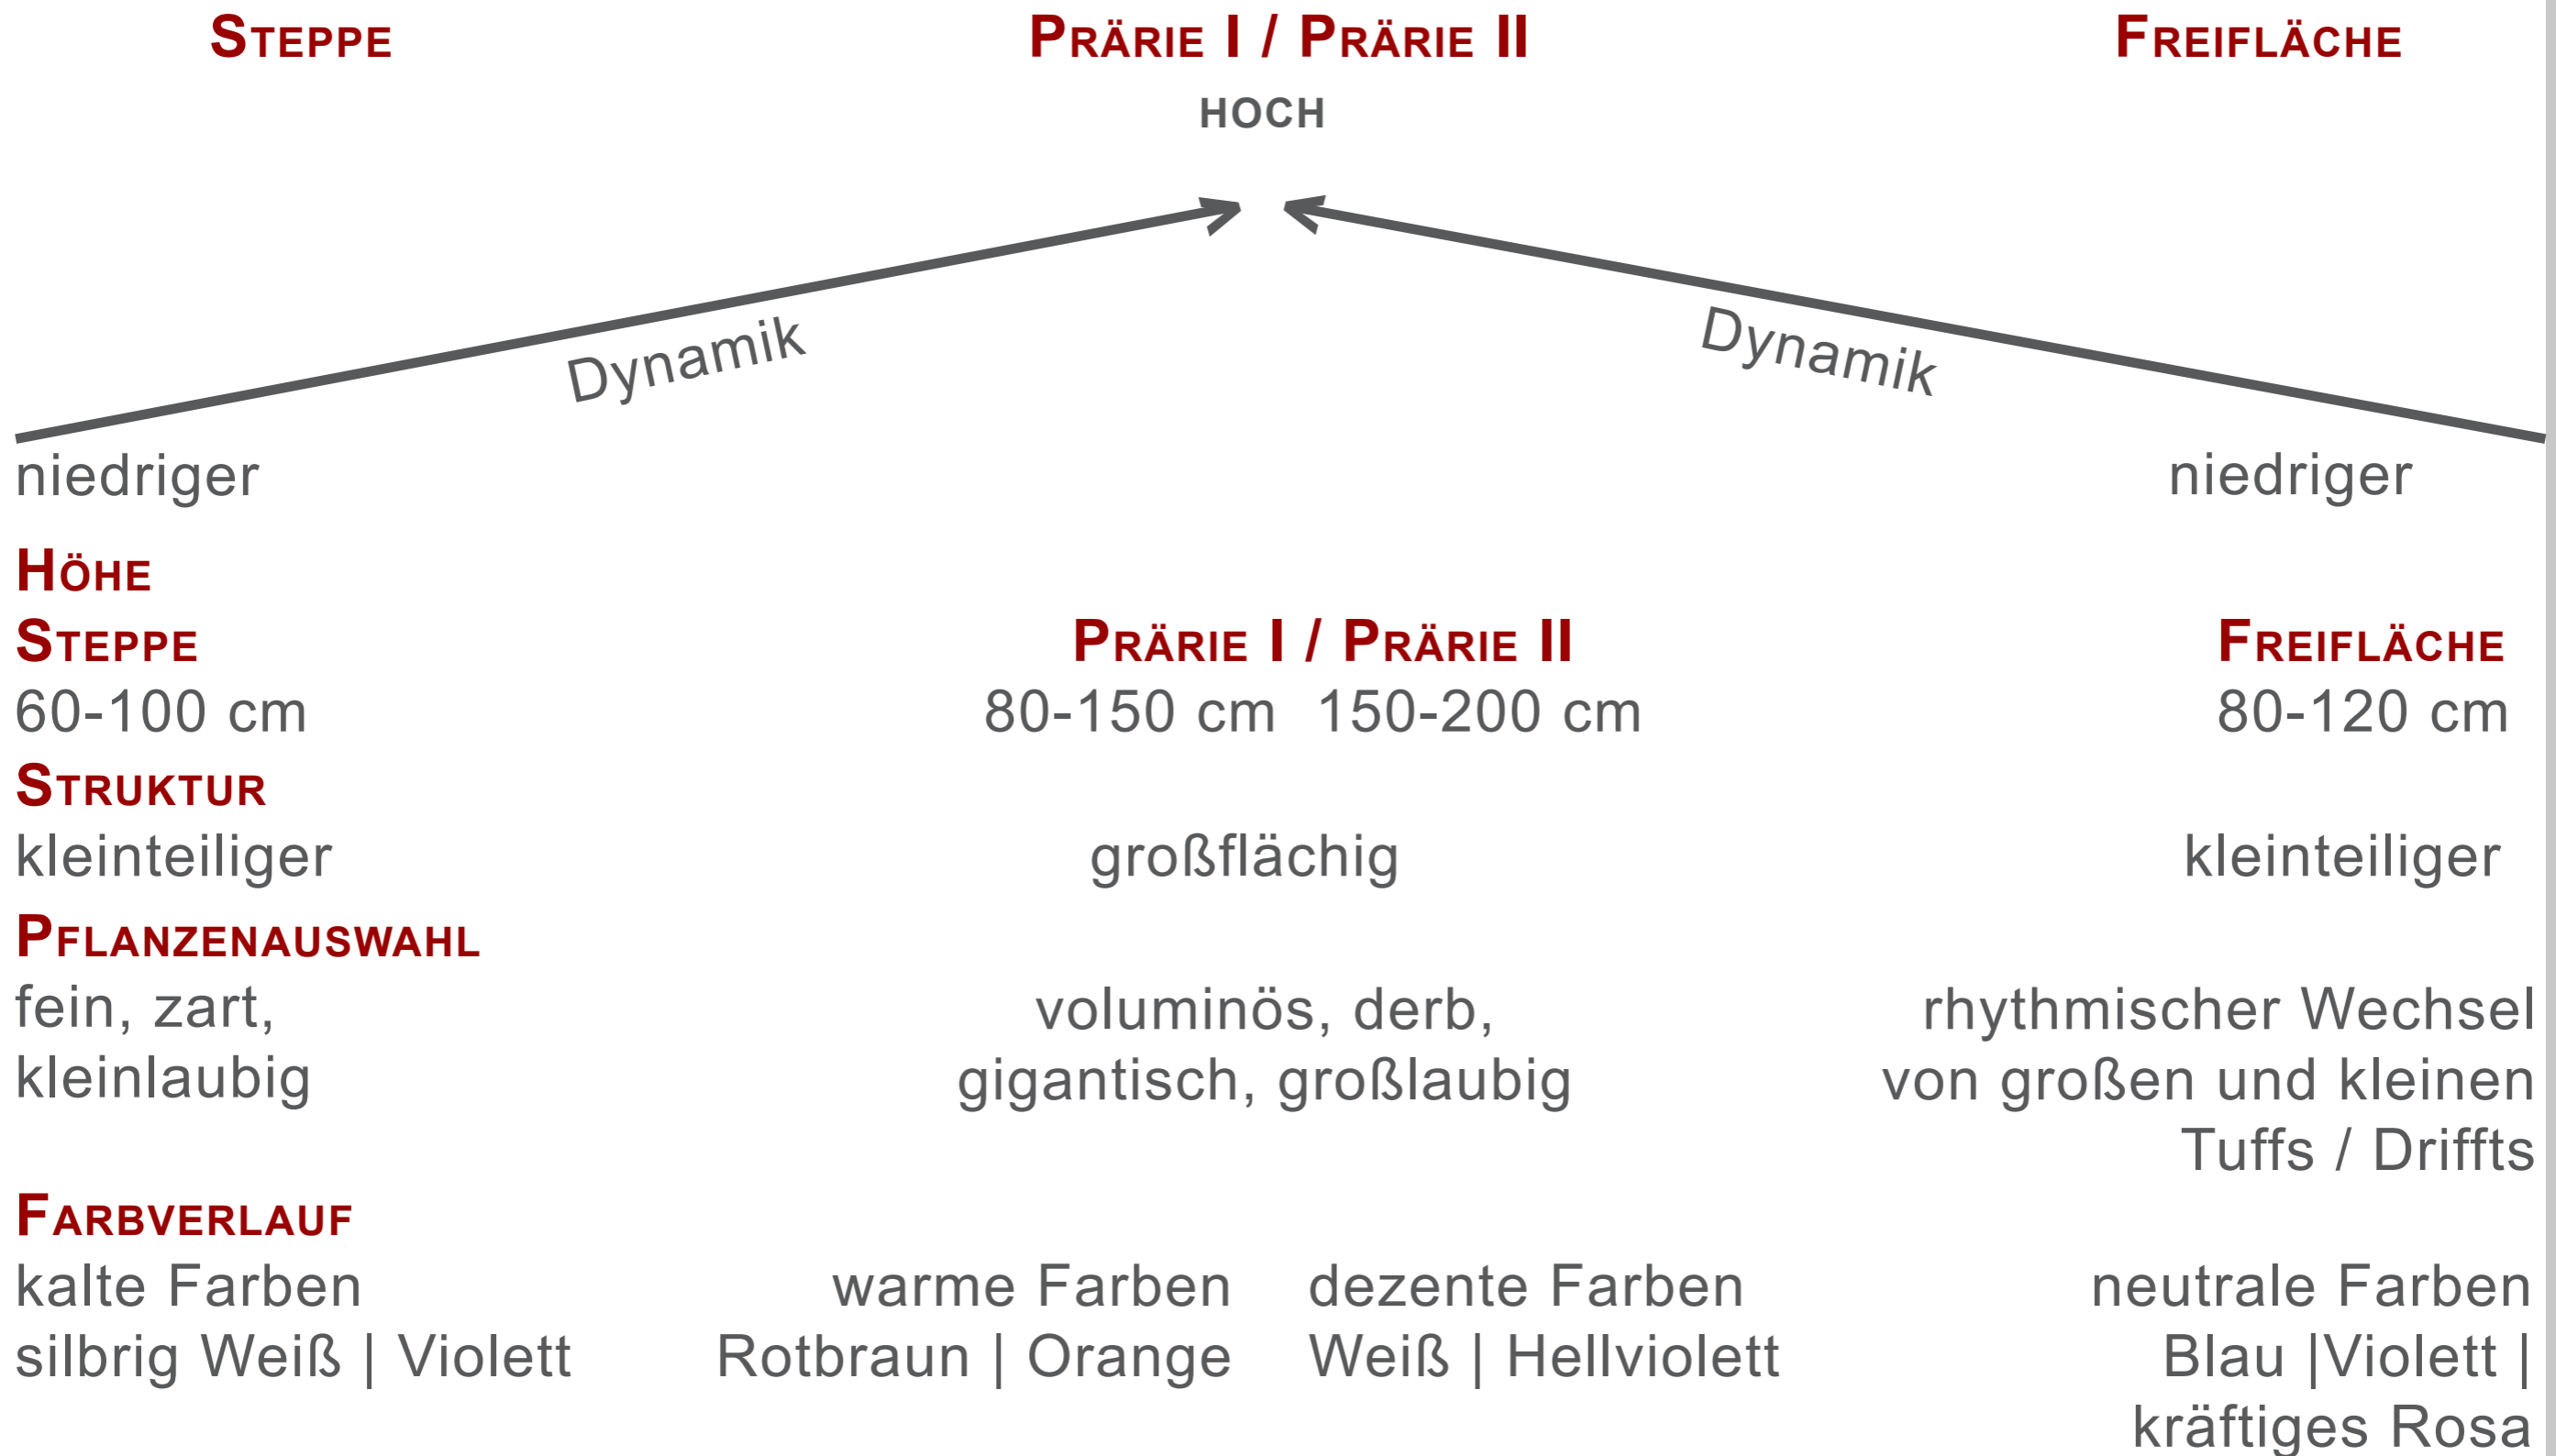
STEPPE PRÄRIE I / PRÄRIE II FREIFLÄCHE

HOCH

Dynamik Dynamik

niedriger niedriger

HÖHE

STEPPE PRÄRIE I / PRÄRIE II FREIFLÄCHE

60-100 cm 80-150 cm 150-200 cm 80-120 cm

STRUKTUR

kleinteiliger großflächig kleinteiliger

PFLANZENAUSWAHL

fein, zart, kleinlaubig

voluminös, derb, gigantisch, großlaubig

rhythmischer Wechsel von großen und kleinen Tuffs / Driffts

FARBVERLAUF

kalte Farben silbrig Weiß | Violett

warme Farben Rotbraun | Orange

dezente Farben Weiß | Hellviolett

neutrale Farben Blau |Violett | kräftiges Rosa